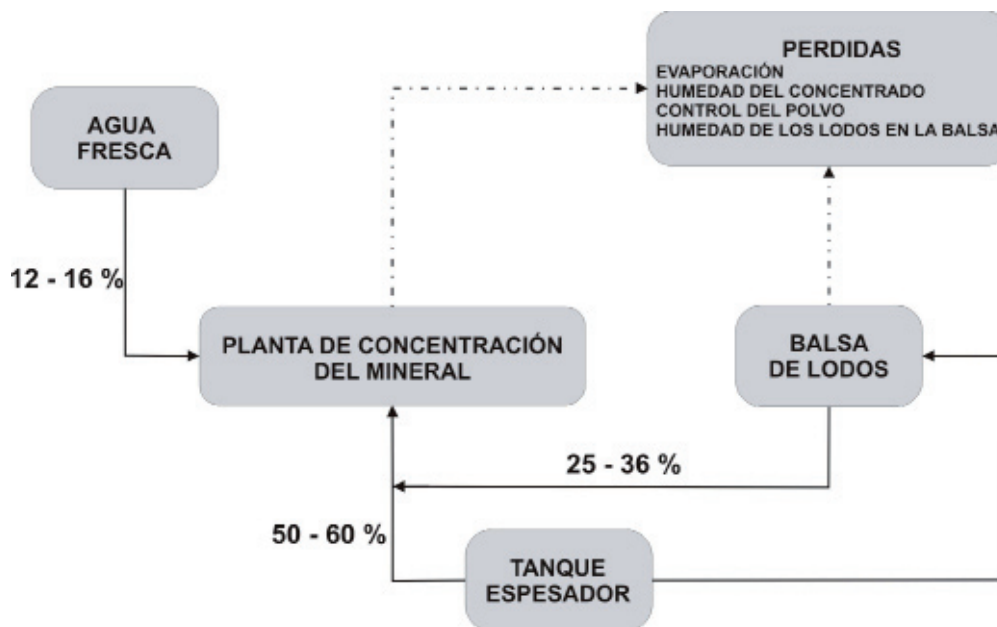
PERDIDAS
EVAPORACIÓN
HUMEDAD DEL CONCENTRADO
CONTROL DEL POLVO
HUMEDAD DE LOS LODOS EN LA BALSA

AGUA FRESCA

12 - 16 %

PLANTA DE CONCENTRACIÓN DEL MINERAL

BALSA DE LODOS

25 - 36 %

50 - 60 %

TANQUE ESPESADOR